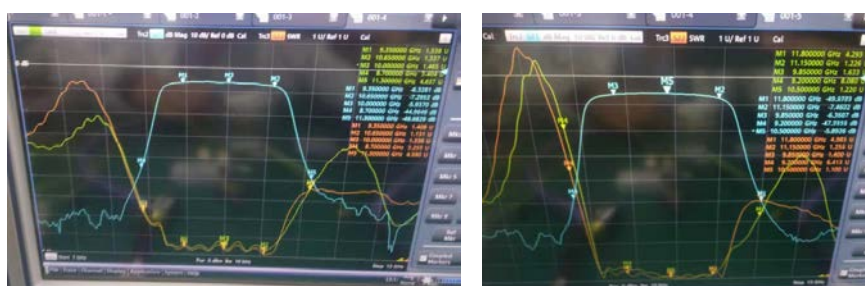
001-2
001-3
001-4
Trc3 dB Mag 10 dB/ Ref 0 dB Cal
Trc3 SWR 1 U/ Ref 1 U Cal
M1 8.350000 GHz 1.558 U
M2 10.650000 GHz 1.327 U
M3 10.000000 GHz 1.465 U
M4 8.700000 GHz 5.450 U
M5 11.300000 GHz 4.637 U
M1 8.350000 GHz -8.3281 dB
M2 10.650000 GHz -7.2903 dB
M3 10.000000 GHz -8.8570 dB
M4 8.700000 GHz -44.8449 dB
M5 11.300000 GHz -49.4829 dB
M1 8.350000 GHz 1.409 U
M2 10.650000 GHz 1.115 U
M3 10.000000 GHz 1.237 U
M4 8.700000 GHz 4.999 U
M5 11.300000 GHz 4.640 U
M1
M2
M3
M4
M5
Start 7 GHz
Pwr 0 dBm Bw 10 kHz
Stop 13 GHz

001-4
001-5
Cal
Trc3 SWR 1 U/ Ref 1 U
M1 11.800000 GHz 4.293
M2 11.150000 GHz 1.226
M3 9.850000 GHz 1.633
M4 8.200000 GHz 8.082
M5 10.500000 GHz 1.220 U
M1 11.800000 GHz -49.5725 dB
M2 11.150000 GHz -7.4602 dB
M3 9.850000 GHz -6.5687 dB
M4 8.200000 GHz -47.5151 dB
M5 10.500000 GHz -5.8926 dB
M1 11.800000 GHz 4.085 U
M2 11.150000 GHz 1.256 U
M3 9.850000 GHz 1.400 U
M4 8.200000 GHz 5.000 U
M5 10.500000 GHz 1.100 U
M3
M5
M2
M4